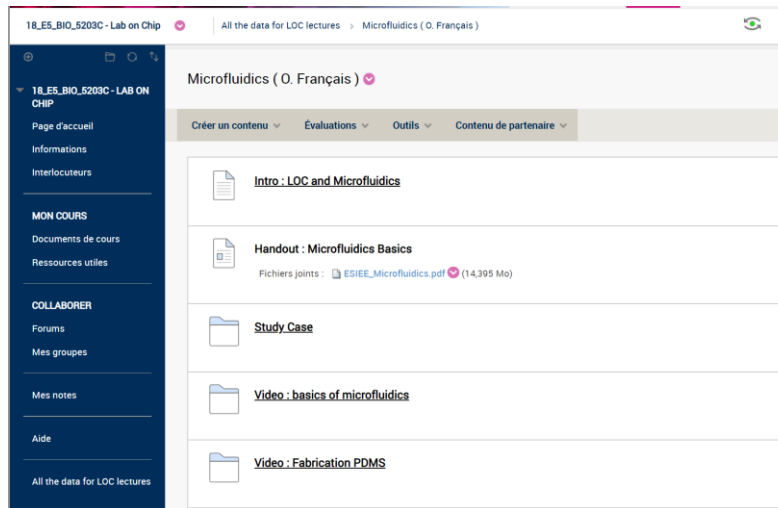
18_E5_BIO_5203C - Lab on Chip

All the data for LOC lectures > Microfluidics ( O. Français )

18_E5_BIO_5203C - LAB ON CHIP

Page d'accueil

Informations

Interlocuteurs

MON COURS

Documents de cours

Ressources utiles

COLLABORER

Forums

Mes groupes

Mes notes

Aide

All the data for LOC lectures

Microfluidics ( O. Français )

Créer un contenu Évaluations Outils Contenu de partenaire

Intro : LOC and Microfluidics

Handout : Microfluidics Basics

Fichiers joints : ESIEE_Microfluidics.pdf (14,395 Mo)

Study Case

Video : basics of microfluidics

Video : Fabrication PDMS